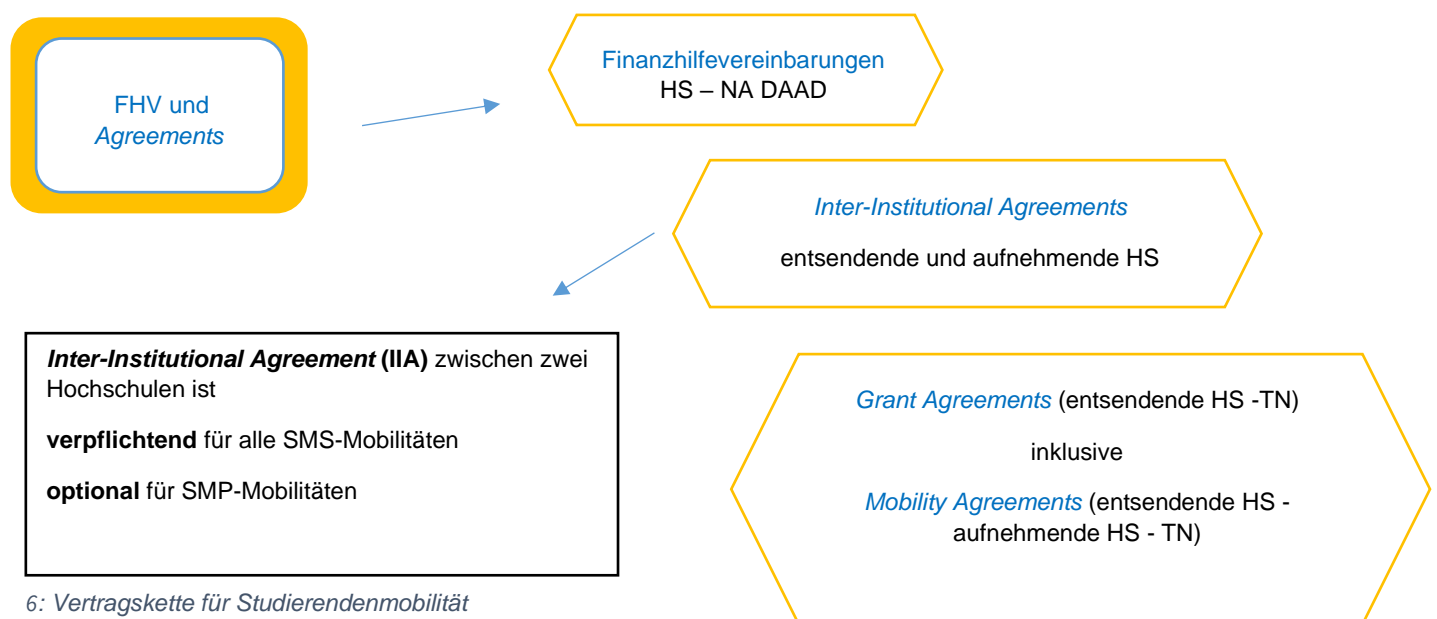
FHV und *Agreements*

Finanzhilfevereinbarungen
HS – NA DAAD

*Inter-Institutional Agreements*

entsendende und aufnehmende HS

***Inter-Institutional Agreement*** **(IIA)** zwischen zwei Hochschulen ist

**verpflichtend** für alle SMS-Mobilitäten

**optional** für SMP-Mobilitäten

*Grant Agreements* (entsendende HS -TN)

inklusive

*Mobility Agreements* (entsendende HS - aufnehmende HS - TN)

*6: Vertragskette für Studierendenmobilität*